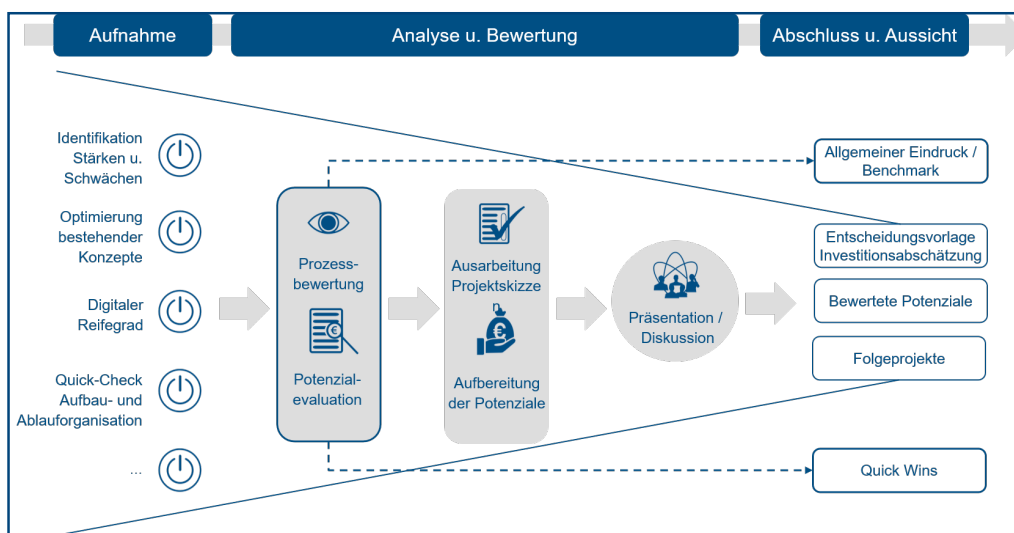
Aufnahme

Analyse u. Bewertung

Abschluss u. Aussicht

Identifikation Stärken u. Schwächen

Optimierung bestehender Konzepte

Digitaler Reifegrad

Quick-Check Aufbau- und Ablauforganisation

...

Prozessbewertung

Potenzialevaluation

Ausarbeitung Projektskizze

Aufbereitung der Potenziale

Präsentation / Diskussion

Allgemeiner Eindruck / Benchmark

Entscheidungsvorlage Investitionsabschätzung

Bewertete Potenziale

Folgeprojekte

Quick Wins